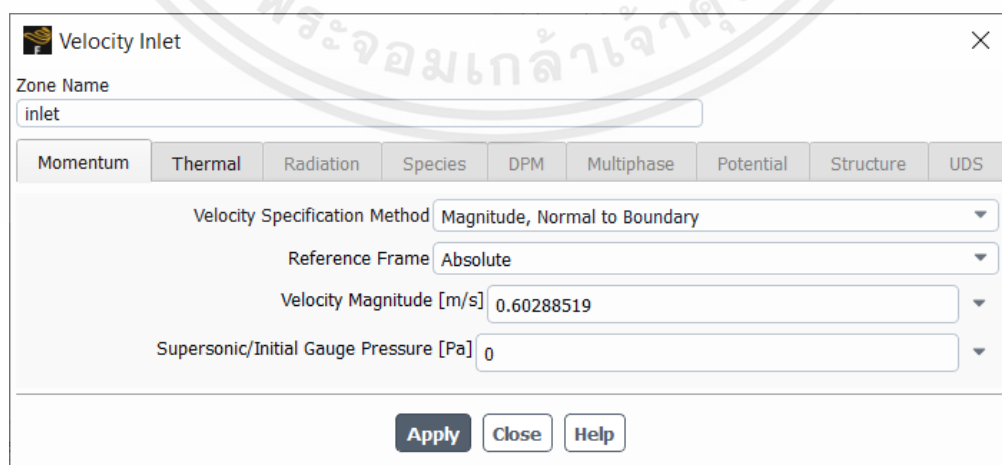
Velocity Inlet

พระจอมเกล้าเจ้าคุณ

Zone Name
inlet

Momentum | Thermal | Radiation | Species | DPM | Multiphase | Potential | Structure | UDS

Velocity Specification Method Magnitude, Normal to Boundary

Reference Frame Absolute

Velocity Magnitude [m/s] 0.60288519

Supersonic/Initial Gauge Pressure [Pa] 0

Apply Close Help